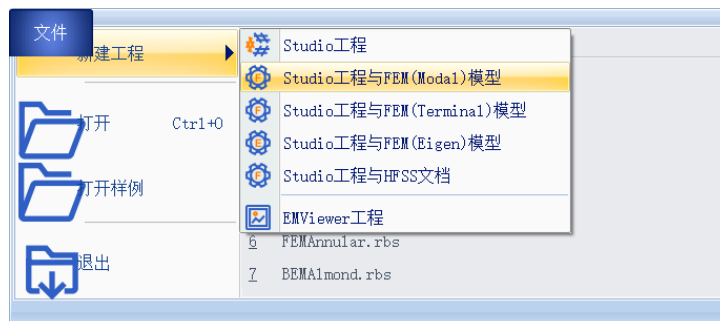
文件

新建工程

打开 Ctrl+O

打开样例

退出

Studio工程
Studio工程与FEM(Modal)模型
Studio工程与FEM(Terminal)模型
Studio工程与FEM(Eigen)模型
Studio工程与HFSS文档
EMViewer工程

6 FEMAnnular.rbs
7 BEMAlmond.rbs